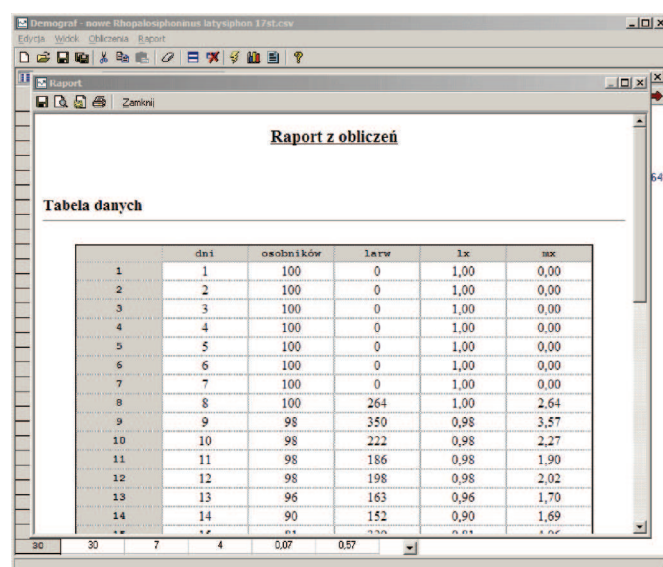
Demograf - nowe Rhopalosiphonius latysiphon 17st.csv

Edycja Widok Obliczenia Raport

Raport

Zamknij

Raport z obliczeń

Tabela danych

| | dni | osobników | larw | lx | mx |
|---|---|---|---|---|---|
| 1 | 1 | 100 | 0 | 1,00 | 0,00 |
| 2 | 2 | 100 | 0 | 1,00 | 0,00 |
| 3 | 3 | 100 | 0 | 1,00 | 0,00 |
| 4 | 4 | 100 | 0 | 1,00 | 0,00 |
| 5 | 5 | 100 | 0 | 1,00 | 0,00 |
| 6 | 6 | 100 | 0 | 1,00 | 0,00 |
| 7 | 7 | 100 | 0 | 1,00 | 0,00 |
| 8 | 8 | 100 | 264 | 1,00 | 2,64 |
| 9 | 9 | 98 | 350 | 0,98 | 3,57 |
| 10 | 10 | 98 | 222 | 0,98 | 2,27 |
| 11 | 11 | 98 | 186 | 0,98 | 1,90 |
| 12 | 12 | 98 | 198 | 0,98 | 2,02 |
| 13 | 13 | 96 | 163 | 0,96 | 1,70 |
| 14 | 14 | 90 | 152 | 0,90 | 1,69 |
| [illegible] | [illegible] | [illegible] | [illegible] | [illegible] | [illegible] |

64

| 30 | 30 | 7 | 4 | 0,07 | 0,57 |
|---|---|---|---|---|---|